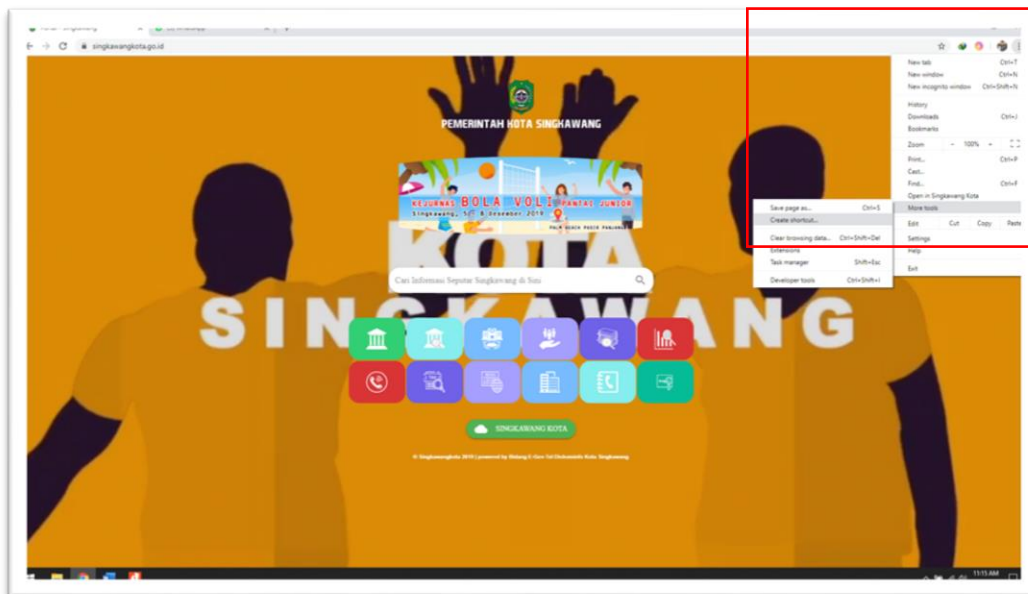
singkawangkota.go.id

PEMERINTAH KOTA SINGKAWANG

KEJURNAS BOLA VOLI PANTAI JUNIOR
Singkawang, 1 - 8 Desember 2019
PALM BEACH PASIR PANJANG

KOTA
SINGKAWANG

Cari Informasi Seputar Singkawang di Sini

SINGKAWANG KOTA

© Singkawangkota 2019 | powered by Bidang E-Gov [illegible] Diskominfo Kota Singkawang

New tab Ctrl+T
New window Ctrl+N
New incognito window Ctrl+Shift+N
History
Downloads Ctrl+J
Bookmarks
Zoom - 100% +
Print... Ctrl+P
Cast...
Find... Ctrl+F
Open in Singkawang Kota
More tools
Edit Cut Copy Paste
Settings
Help
Exit

Save page as... Ctrl+S
Create shortcut...
Clear browsing data... Ctrl+Shift+Del
Extensions
Task manager Shift+Esc
Developer tools Ctrl+Shift+I

11:15 AM